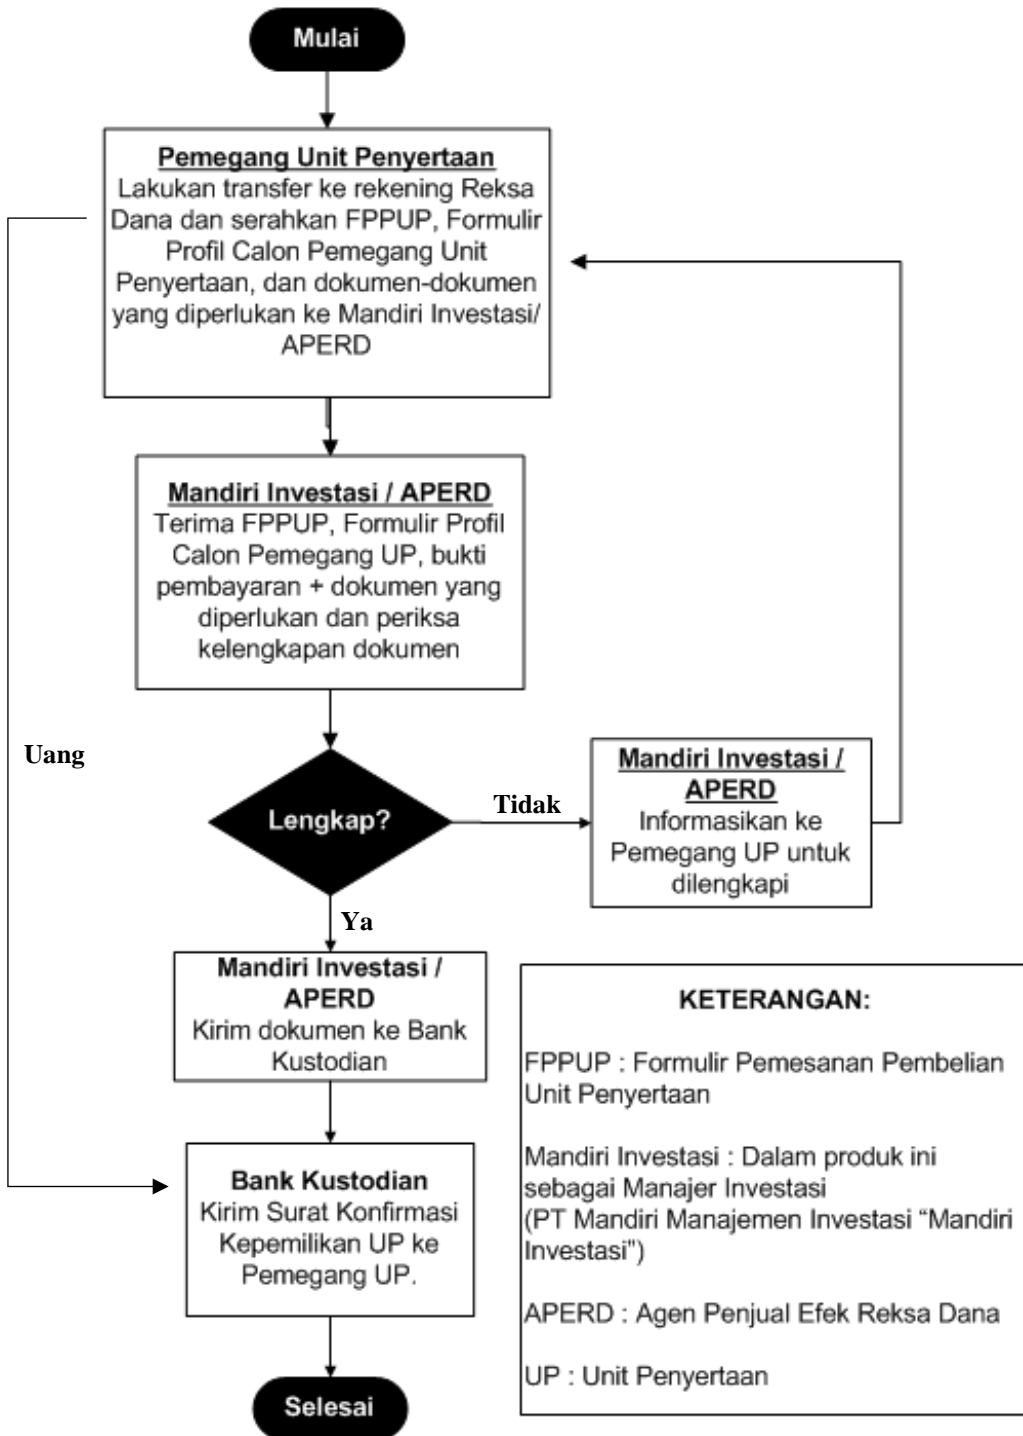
Mulai

Pemegang Unit Penyertaan
Lakukan transfer ke rekening Reksa Dana dan serahkan FPPUP, Formulir Profil Calon Pemegang Unit Penyertaan, dan dokumen-dokumen yang diperlukan ke Mandiri Investasi/ APERD

Mandiri Investasi / APERD
Terima FPPUP, Formulir Profil Calon Pemegang UP, bukti pembayaran + dokumen yang diperlukan dan periksa kelengkapan dokumen

Uang

Lengkap?

Tidak

Mandiri Investasi / APERD
Informasikan ke Pemegang UP untuk dilengkapi

Ya

Mandiri Investasi / APERD
Kirim dokumen ke Bank Kustodian

Bank Kustodian
Kirim Surat Konfirmasi Kepemilikan UP ke Pemegang UP.

Selesai

KETERANGAN:

FPPUP : Formulir Pemesanan Pembelian Unit Penyertaan

Mandiri Investasi : Dalam produk ini sebagai Manajer Investasi (PT Mandiri Manajemen Investasi “Mandiri Investasi")

APERD : Agen Penjual Efek Reksa Dana

UP : Unit Penyertaan